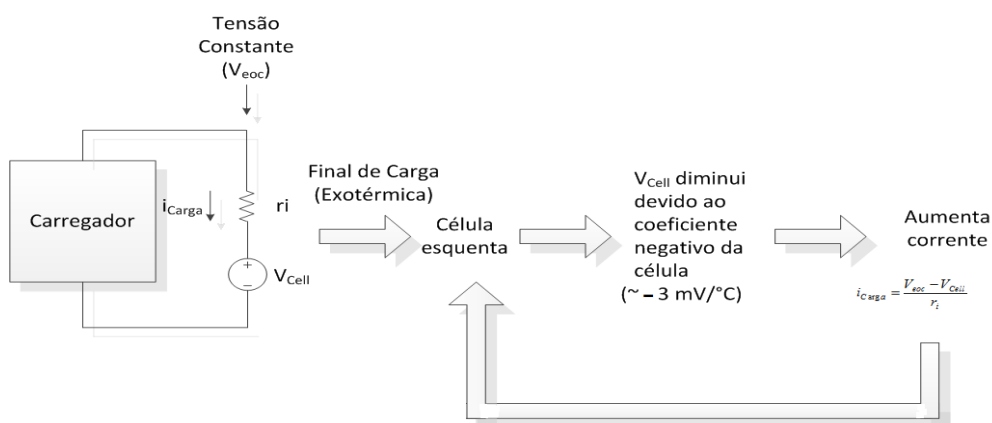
Tensão Constante ($V_{eoc}$)

Carregador

$i_{Carga}$

ri

+

−

$V_{Cell}$

Final de Carga (Exotérmica)

Célula esquenta

$V_{Cell}$ diminui devido ao coeficiente negativo da célula (~ – 3 mV/°C)

Aumenta corrente

$i_{Carga} = \frac{V_{eoc} - V_{Cell}}{r_i}$